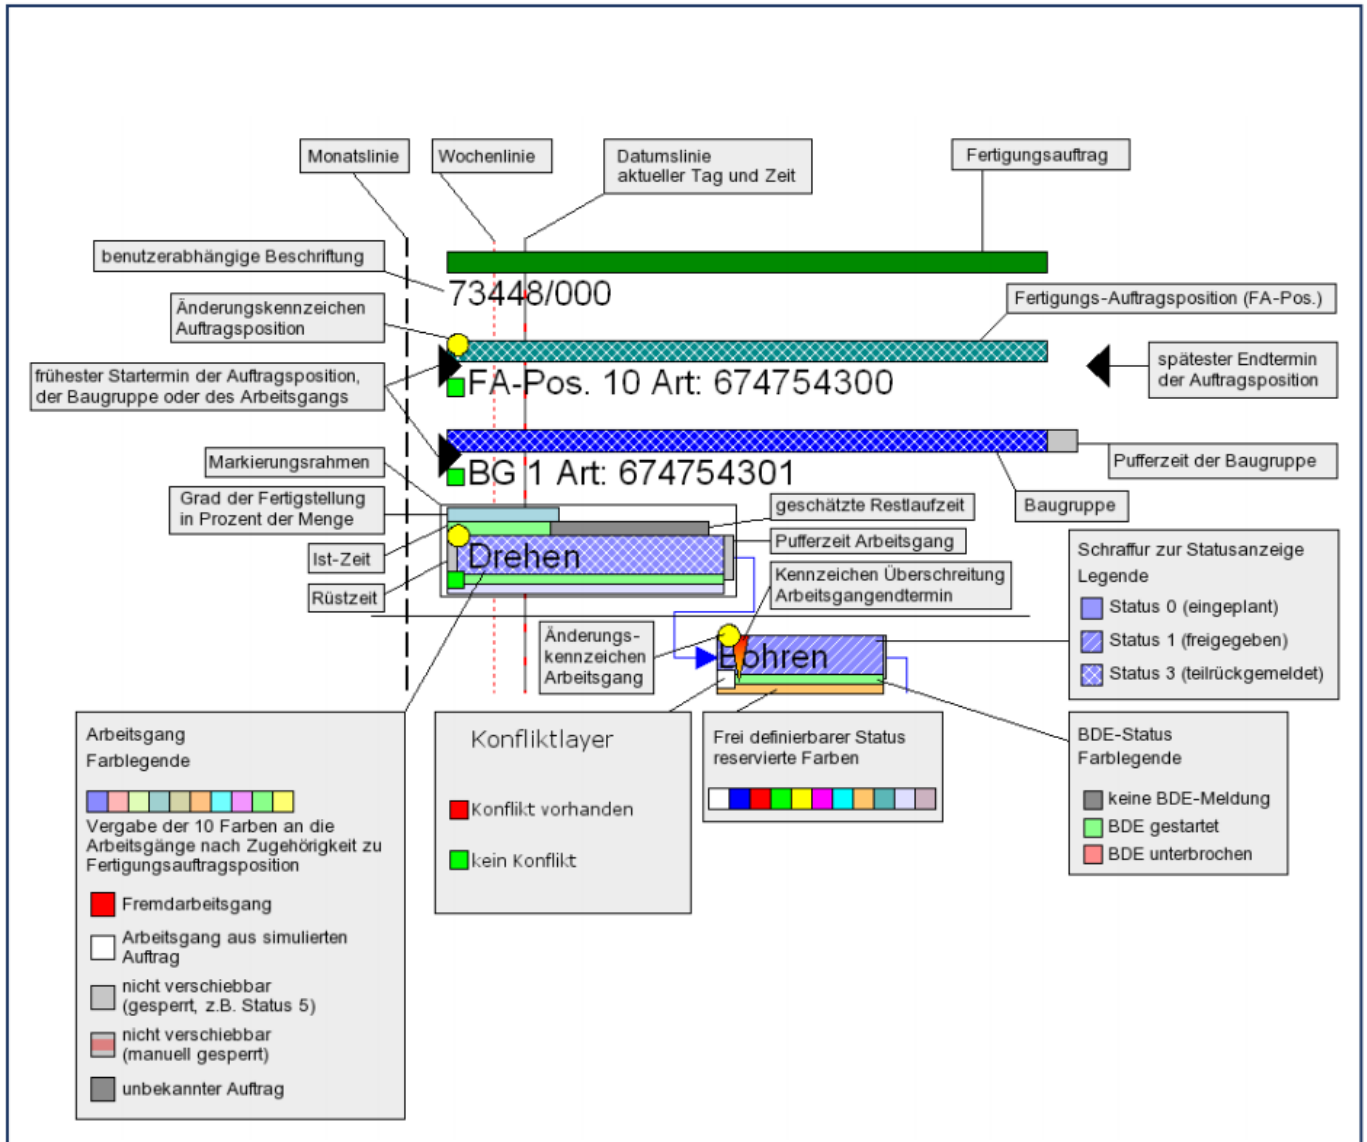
Monatslinie

Wochenlinie

Datumslinie
aktueller Tag und Zeit

Fertigungsauftrag

benutzerabhängige Beschriftung

73448/000

Fertigungs-Auftragsposition (FA-Pos.)

Änderungskennzeichen
Auftragsposition

frühester Startermin der Auftragsposition,
der Baugruppe oder des Arbeitsgangs

FA-Pos. 10 Art: 674754300

spätester Endtermin
der Auftragsposition

BG 1 Art: 674754301

Pufferzeit der Baugruppe

Markierungsrahmen

Baugruppe

Grad der Fertigstellung
in Prozent der Menge

geschätzte Restlaufzeit

Ist-Zeit

Drehen

Pufferzeit Arbeitsgang

Rüstzeit

Kennzeichen Überschreitung
Arbeitsgangendtermin

Schraffur zur Statusanzeige
Legende

Status 0 (eingeplant)

Status 1 (freigegeben)

Status 3 (teilrückgemeldet)

Änderungs-
kennzeichen
Arbeitsgang

Bohren

Arbeitsgang
Farblegende

Vergabe der 10 Farben an die Arbeitsgänge nach Zugehörigkeit zu Fertigungsauftragsposition

Fremdarbeitsgang

Arbeitsgang aus simulierten Auftrag

nicht verschiebbar
(gesperrt, z.B. Status 5)

nicht verschiebbar
(manuell gesperrt)

unbekannter Auftrag

Konfliktlayer

Konflikt vorhanden

kein Konflikt

Frei definierbarer Status
reservierte Farben

BDE-Status
Farblegende

keine BDE-Meldung

BDE gestartet

BDE unterbrochen